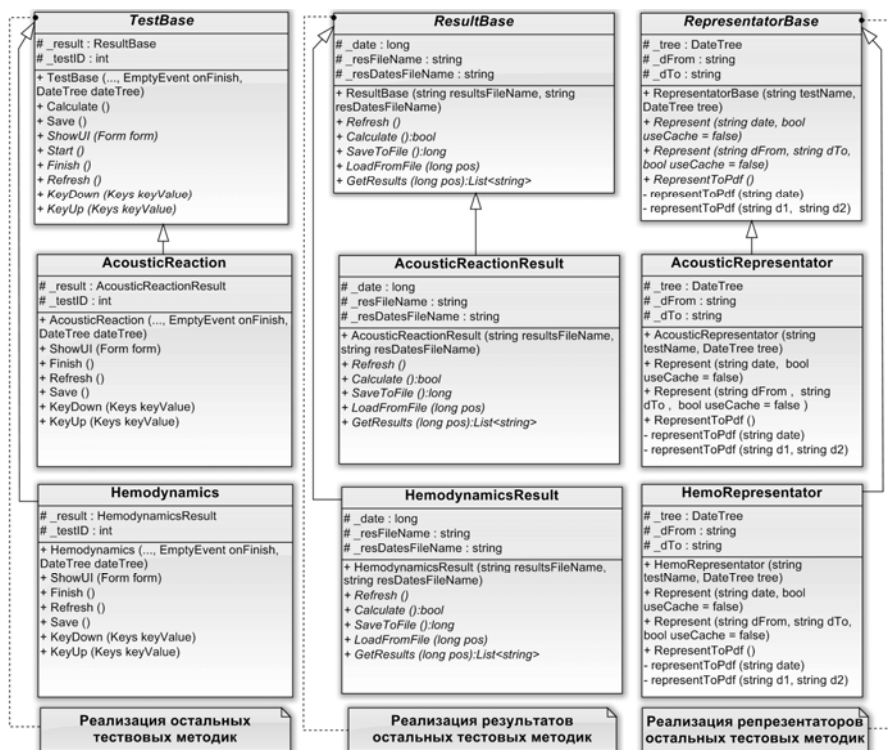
TestBase

# _result : ResultBase
# _testID : int

+ TestBase (..., EmptyEvent onFinish, DateTree dateTree)
+ Calculate ()
+ Save ()
+ ShowUI (Form form)
+ Start ()
+ Finish ()
+ Refresh ()
+ KeyDown (Keys keyValue)
+ KeyUp (Keys keyValue)

AcousticReaction

# _result : AcousticReactionResult
# _testID : int

+ AcousticReaction (..., EmptyEvent onFinish, DateTree dateTree)
+ ShowUI (Form form)
+ Finish ()
+ Refresh ()
+ Save ()
+ KeyDown (Keys keyValue)
+ KeyUp (Keys keyValue)

Hemodynamics

# _result : HemodynamicsResult
# _testID : int

+ Hemodynamics (..., EmptyEvent onFinish, DateTree dateTree)
+ ShowUI (Form form)
+ Finish ()
+ Refresh ()
+ Save ()
+ KeyDown (Keys keyValue)
+ KeyUp (Keys keyValue)

Реализация остальных тестовых методик

ResultBase

# _date : long
# _resFileName : string
# _resDatesFileName : string

+ ResultBase (string resultsFileName, string resDatesFileName)
+ Refresh ()
+ Calculate ():bool
+ SaveToFile ():long
+ LoadFromFile (long pos)
+ GetResults (long pos):List<string>

AcousticReactionResult

# _date : long
# _resFileName : string
# _resDatesFileName : string

+ AcousticReactionResult (string resultsFileName, string resDatesFileName)
+ Refresh ()
+ Calculate ():bool
+ SaveToFile ():long
+ LoadFromFile (long pos)
+ GetResults (long pos):List<string>

HemodynamicsResult

# _date : long
# _resFileName : string
# _resDatesFileName : string

+ HemodynamicsResult (string resultsFileName, string resDatesFileName)
+ Refresh ()
+ Calculate ():bool
+ SaveToFile ():long
+ LoadFromFile (long pos)
+ GetResults (long pos):List<string>

Реализация результатов остальных тестовых методик

RepresentatorBase

# _tree : DateTree
# _dFrom : string
# _dTo : string

+ RepresentatorBase (string testName, DateTree tree)
+ Represent (string date, bool useCache = false)
+ Represent (string dFrom, string dTo, bool useCache = false)
+ RepresentToPdf ()
- representToPdf (string date)
- representToPdf (string d1, string d2)

AcousticRepresentator

# _tree : DateTree
# _dFrom : string
# _dTo : string

+ AcousticRepresentator (string testName, DateTree tree)
+ Represent (string date, bool useCache = false)
+ Represent (string dFrom , string dTo , bool useCache = false )
+ RepresentToPdf ()
- representToPdf (string date)
- representToPdf (string d1, string d2)

HemoRepresentator

# _tree : DateTree
# _dFrom : string
# _dTo : string

+ HemoRepresentator (string testName, DateTree tree)
+ Represent (string date, bool useCache = false)
+ Represent (string dFrom, string dTo, bool useCache = false)
+ RepresentToPdf ()
- representToPdf (string date)
- representToPdf (string d1, string d2)

Реализация репрезенторов остальных тестовых методик